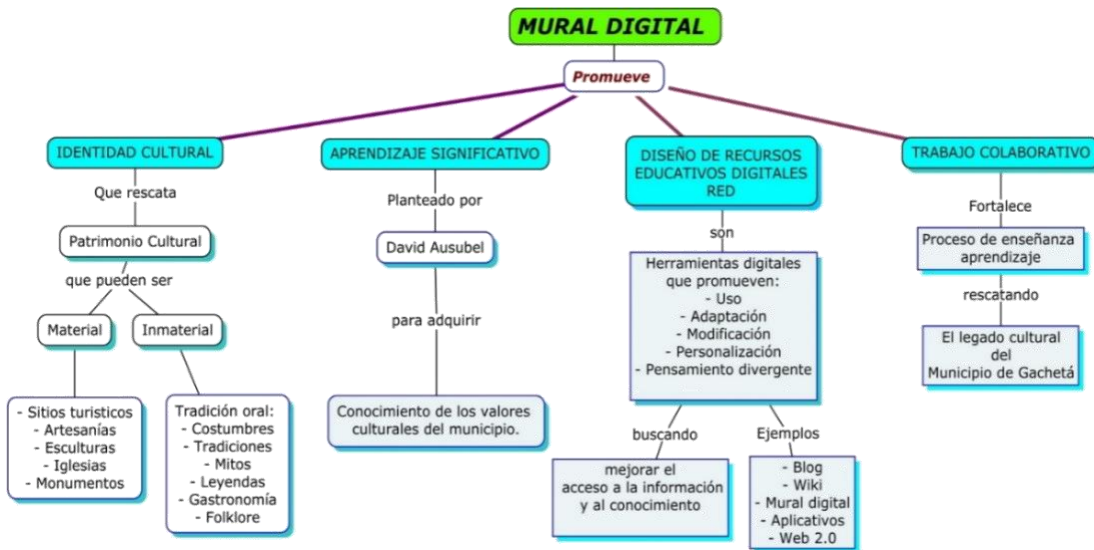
MURAL DIGITAL

Promueve

IDENTIDAD CULTURAL

Que rescata

Patrimonio Cultural

que pueden ser

Material

Inmaterial

- Sitios turisticos
- Artesanías
- Esculturas
- Iglesias
- Monumentos

Tradición oral:
- Costumbres
- Tradiciones
- Mitos
- Leyendas
- Gastronomía
- Folklore

APRENDIZAJE SIGNIFICATIVO

Planteado por

David Ausubel

para adquirir

Conocimiento de los valores culturales del municipio.

DISEÑO DE RECURSOS EDUCATIVOS DIGITALES RED

son

Herramientas digitales que promueven:
- Uso
- Adaptación
- Modificación
- Personalización
- Pensamiento divergente

buscando

mejorar el acceso a la información y al conocimiento

Ejemplos

- Blog
- Wiki
- Mural digital
- Aplicativos
- Web 2.0

TRABAJO COLABORATIVO

Fortalece

Proceso de enseñanza aprendizaje

rescatando

El legado cultural del Municipio de Gachetá